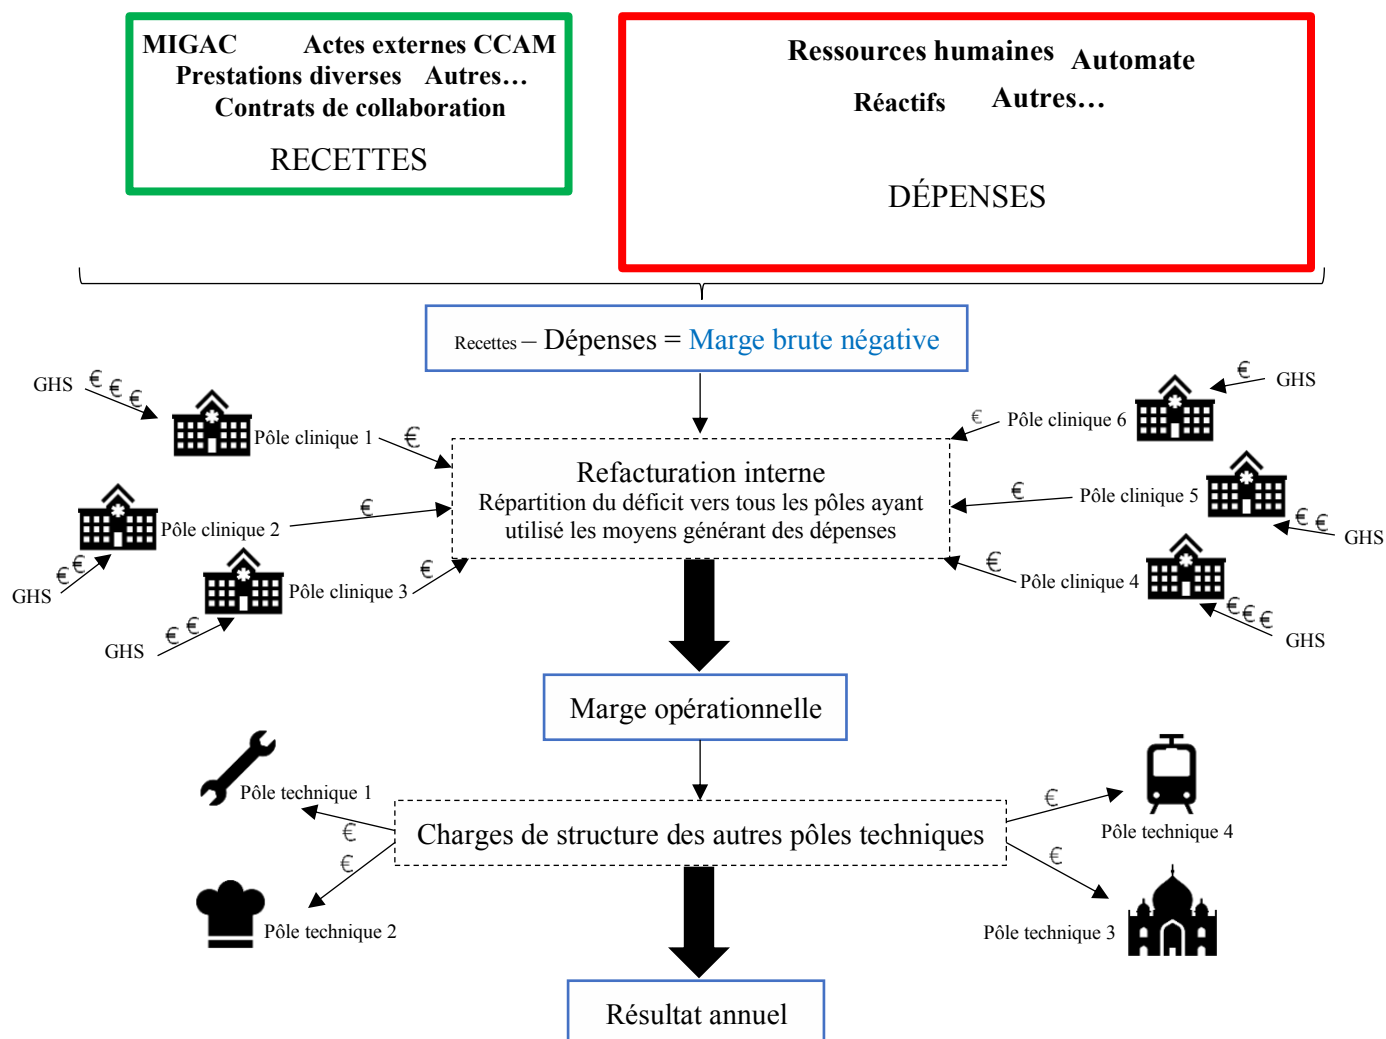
MIGAC Actes externes CCAM
Prestations diverses Autres…
Contrats de collaboration

RECETTES

Ressources humaines Automate
Réactifs Autres…

DÉPENSES

Recettes – Dépenses = Marge brute négative

GHS € € €
Pôle clinique 1 €
Pôle clinique 2 €
GHS € €
Pôle clinique 3 €
GHS € €

€ GHS
€ Pôle clinique 6
Pôle clinique 5 €
€ € GHS
€ Pôle clinique 4
€ € € GHS

Refacturation interne
Répartition du déficit vers tous les pôles ayant utilisé les moyens générant des dépenses

Marge opérationnelle

Pôle technique 1
€
€
Pôle technique 2

Charges de structure des autres pôles techniques

€
Pôle technique 4
€
Pôle technique 3

Résultat annuel